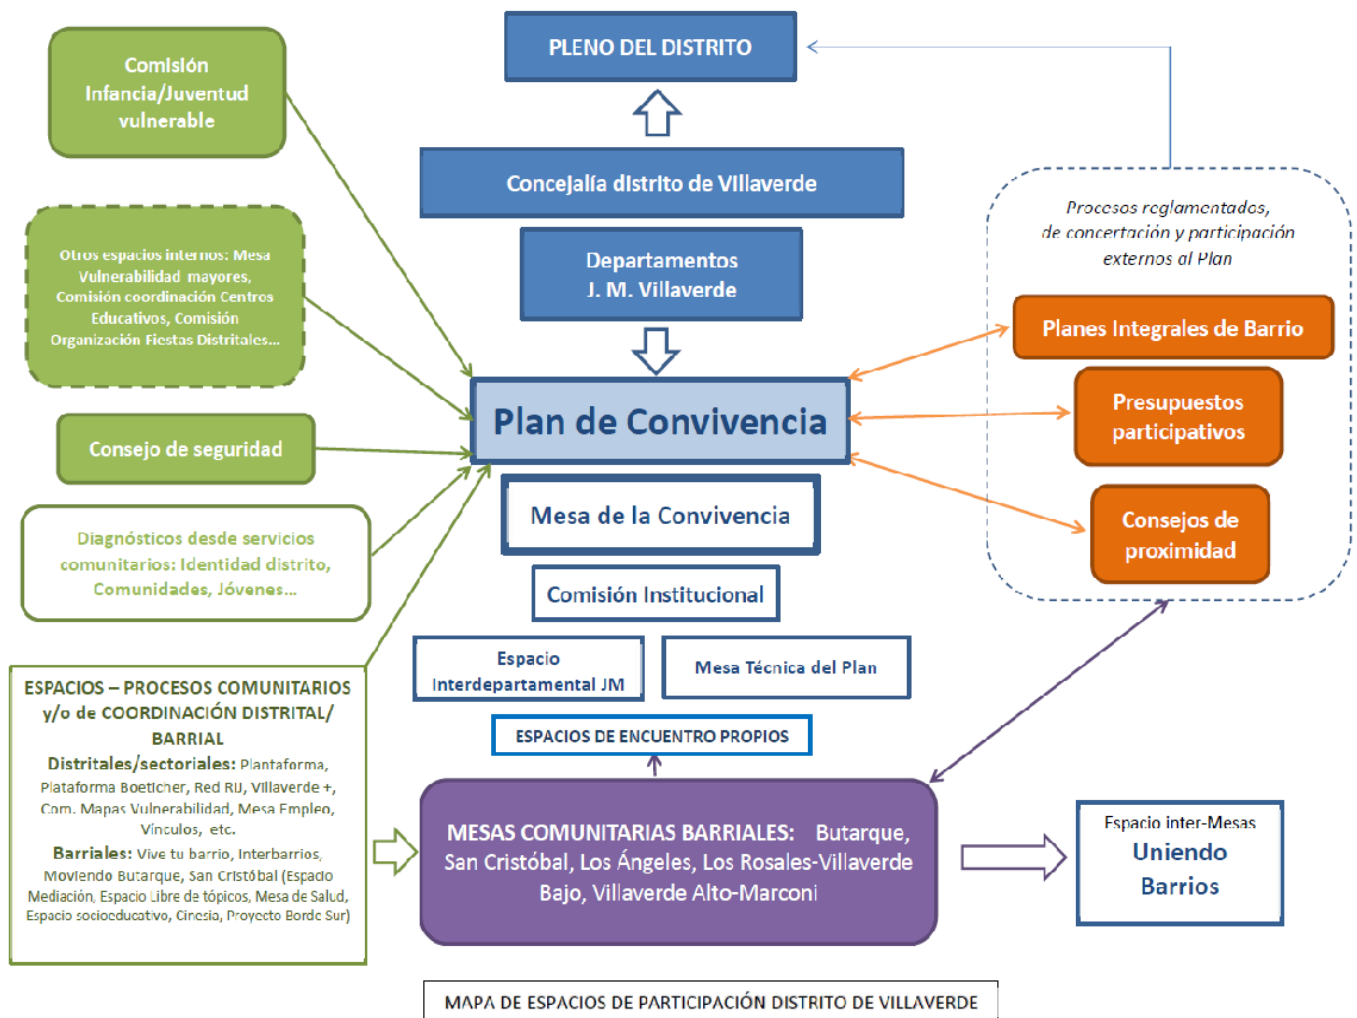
Comisión Infancia/Juventud vulnerable

PLENO DEL DISTRITO

Concejalía distrito de Villaverde

Departamentos J. M. Villaverde

Otros espacios internos: Mesa Vulnerabilidad mayores, Comisión coordinación Centros Educativos, Comisión Organización Fiestas Distritales...

Procesos reglamentados, de concertación y participación externos al Plan

Planes Integrales de Barrio

Presupuestos participativos

Consejos de proximidad

Consejo de seguridad

Plan de Convivencia

Mesa de la Convivencia

Comisión Institucional

Diagnósticos desde servicios comunitarios: Identidad distrito, Comunidades, Jóvenes...

Espacio Interdepartamental JM

Mesa Técnica del Plan

ESPACIOS DE ENCUENTRO PROPIOS

ESPACIOS – PROCESOS COMUNITARIOS y/o de COORDINACIÓN DISTRITAL/ BARRIAL
Distritales/sectoriales: Plantaforma, Plataforma Boeticher, Red RIJ, Villaverde +, Com. Mapas Vulnerabilidad, Mesa Empleo, Vínculos, etc.
Barriales: Vive tu barrio, Interbarrios, Moviendo Butarque, San Cristóbal (Espacio Mediación, Espacio Libre de tópicos, Mesa de Salud, Espacio socioeducativo, Cinesia, Proyecto Borde Sur)

MESAS COMUNITARIAS BARRIALES: Butarque, San Cristóbal, Los Ángeles, Los Rosales-Villaverde Bajo, Villaverde Alto-Marconi

Espacio inter-Mesas
Uniendo Barrios

MAPA DE ESPACIOS DE PARTICIPACIÓN DISTRITO DE VILLAVERDE